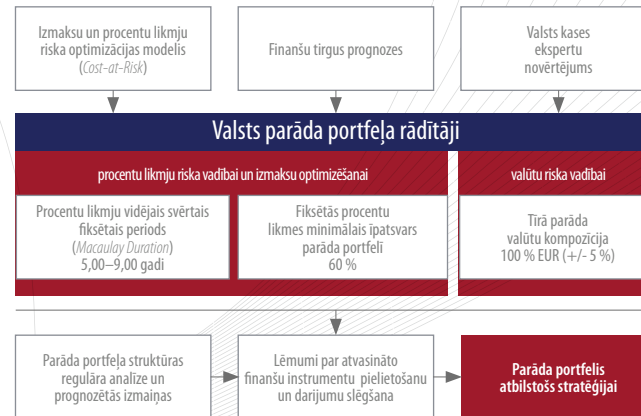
Izmaksu un procentu likmju riska optimizācijas modelis (Cost-at-Risk)

Finanšu tirgus prognozes

Valsts kases ekspertu novērtējums

Valsts parāda portfeļa rādītāji

procentu likmju riska vadībai un izmaksu optimizēšanai

valūtu riska vadībai

Procentu likmju vidējais svērtais fiksētais periods (Macaulay Duration) 5,00–9,00 gadi

Fiksētās procentu likmes minimālais īpatsvars parāda portfelī 60 %

Tīrā parāda valūtu kompozīcija 100 % EUR (+/- 5 %)

Parāda portfeļa struktūras regulāra analīze un prognozētās izmaiņas

Lēmumi par atvasināto finanšu instrumentu pielietošanu un darījumu slēgšana

Parāda portfelis atbilstošs stratēģijai